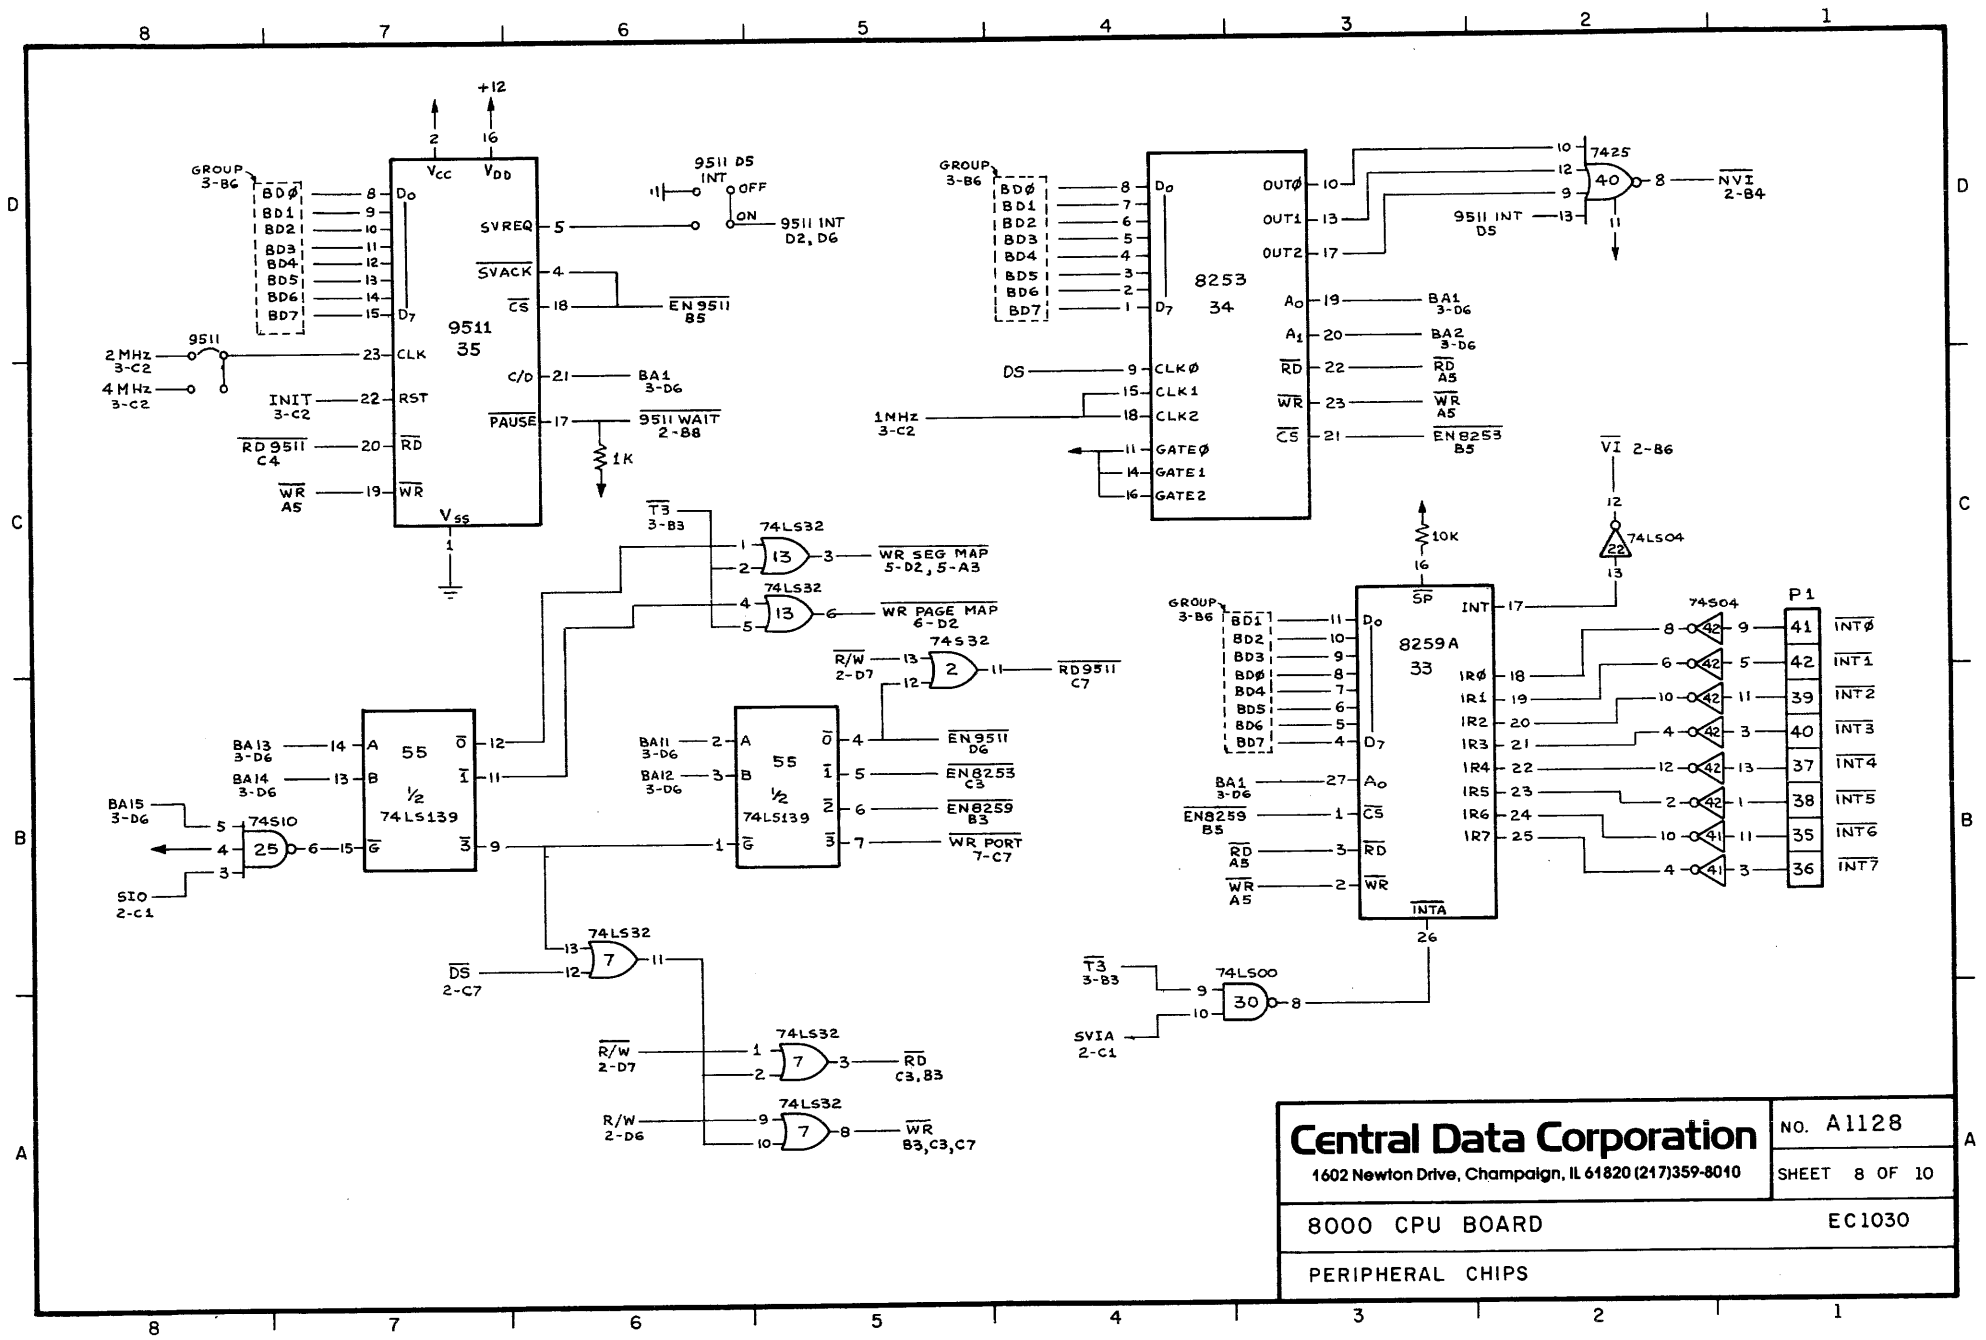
8 7 6 5 4 3 2 1

D

C

B

A

+12

2 $V_{CC}$ 16 $V_{DD}$

GROUP 3-B6

BDØ 8 $D_0$
BD1 9
BD2 10
BD3 11
BD4 12
BD5 13
BD6 14
BD7 15 $D_7$

9511 35

SVREQ 5
$\overline{SVACK}$ 4
$\overline{CS}$ 18
C/D 21
$\overline{PAUSE}$ 17

9511 D5 INT OFF ON 9511 INT D2, D6

$\overline{EN\ 9511}$ B5

BA1 3-D6

$\overline{9511\ WAIT}$ 2-B8

1K

2MHz 3-C2
9511
4MHz 3-C2
23 CLK

INIT 3-C2 22 RST
$\overline{RD\ 9511}$ C4 20 $\overline{RD}$
$\overline{WR}$ A5 19 $\overline{WR}$

$V_{SS}$ 1

GROUP 3-B6

BDØ 8 $D_0$
BD1 7
BD2 6
BD3 5
BD4 4
BD5 3
BD6 2
BD7 1 $D_7$

8253 34

OUTØ 10
OUT1 13
OUT2 17

10 7425 12 40 8 $\overline{NVI}$ 2-B4
9
9511 INT D5 13
11

$A_0$ 19 BA1 3-D6
$A_1$ 20 BA2 3-D6
$\overline{RD}$ 22 $\overline{RD}$ A5
$\overline{WR}$ 23 $\overline{WR}$ A5
$\overline{CS}$ 21 $\overline{EN\ 8253}$ B5

DS 9 CLKØ
15 CLK1
1MHz 3-C2 18 CLK2
11 GATEØ
14 GATE1
16 GATE2

$\overline{VI}$ 2-B6
12
74LS04 22
13

$\overline{T3}$ 3-B3

74LS32
1 13 3 $\overline{WR\ SEG\ MAP}$ 5-D2, 5-A3
2

74LS32
4 13 6 $\overline{WR\ PAGE\ MAP}$ 6-D2
5

74S32
$\overline{R/W}$ 2-D7 13 2 11 $\overline{RD9511}$ C7
12

10K
16 $\overline{SP}$

GROUP 3-B6

BD1 11 $D_0$
BD2 10
BD3 9
BDØ 8
BD4 7
BD5 6
BD6 5
BD7 4 $D_7$

8259A 33

INT 17

74S04
IRØ 18 8 42 9 41 $\overline{INTØ}$
IR1 19 6 42 5 42 $\overline{INT1}$
IR2 20 10 42 11 39 $\overline{INT2}$
IR3 21 4 42 3 40 $\overline{INT3}$
IR4 22 12 42 13 37 $\overline{INT4}$
IR5 23 2 42 1 38 $\overline{INT5}$
IR6 24 10 41 11 35 $\overline{INT6}$
IR7 25 4 41 3 36 $\overline{INT7}$

P1

BA1 3-D6 27 $A_0$
$\overline{EN8259}$ B5 1 $\overline{CS}$
$\overline{RD}$ A5 3 $\overline{RD}$
$\overline{WR}$ A5 2 $\overline{WR}$
$\overline{INTA}$ 26

BA13 3-D6 14 A
BA14 3-D6 13 B
55 ½ 74LS139
$\overline{0}$ 12
$\overline{1}$ 11
$\overline{3}$ 9
15 $\overline{G}$

BA15 3-D6 5 74S10
4 25 6
SIO 2-C1 3

BA11 3-D6 2 A
BA12 3-D6 3 B
55 ½ 74LS139
1 $\overline{G}$
$\overline{0}$ 4 $\overline{EN\ 9511}$ D6
$\overline{1}$ 5 $\overline{EN8253}$ C3
$\overline{2}$ 6 $\overline{EN8259}$ B3
$\overline{3}$ 7 $\overline{WR\ PORT}$ 7-C7

74LS32
13 7 11
$\overline{DS}$ 2-C7 12

74LS32
$\overline{R/W}$ 2-D7 1 7 3 $\overline{RD}$ C3, B3
2

74LS32
R/W 2-D6 9 7 8 $\overline{WR}$ B3, C3, C7
10

$\overline{T3}$ 3-B3 9 74LS00 30 8
SVIA 2-C1 10

Central Data Corporation
1602 Newton Drive, Champaign, IL 61820 (217)359-8010

NO. A1128
SHEET 8 OF 10

8000 CPU BOARD EC1030

PERIPHERAL CHIPS